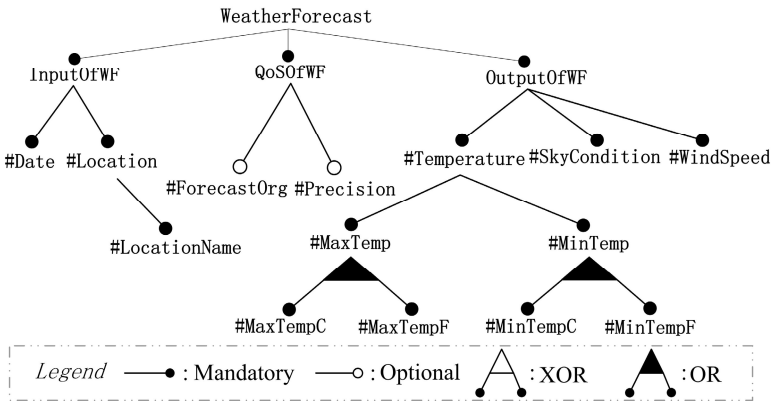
WeatherForecast

InputOfWF

QoSOfWF

OutputOfWF

#Date #Location

#LocationName

#ForecastOrg #Precision

#Temperature #SkyCondition #WindSpeed

#MaxTemp

#MinTemp

#MaxTempC #MaxTempF

#MinTempC #MinTempF

Legend : Mandatory : Optional : XOR : OR